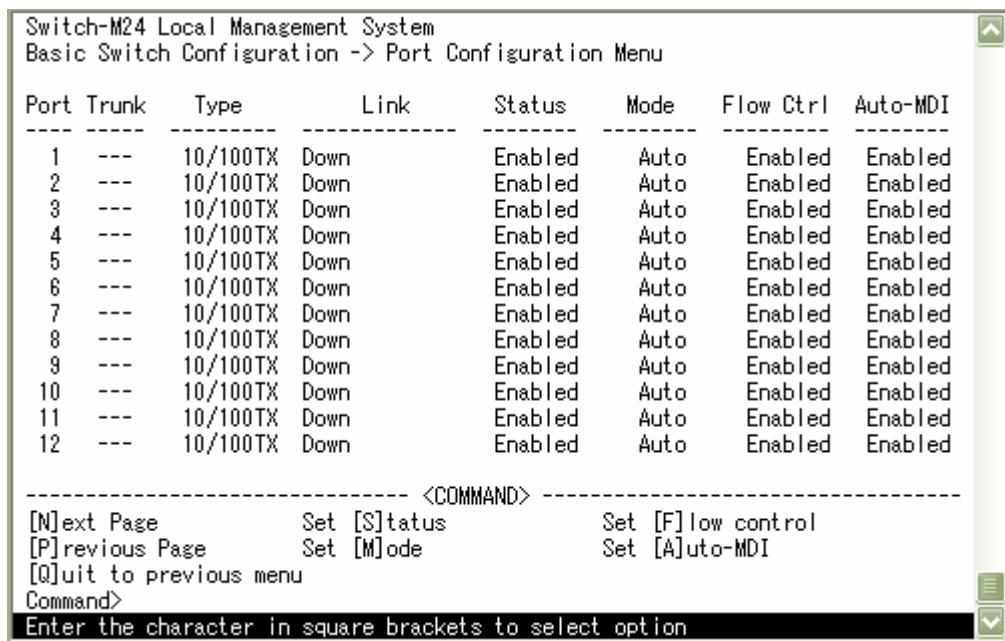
Switch-M24 Local Management System
Basic Switch Configuration -> Port Configuration Menu

| Port | Trunk | Type | Link | Status | Mode | Flow Ctrl | Auto-MDI |
|---|---|---|---|---|---|---|---|
| 1 | --- | 10/100TX | Down | Enabled | Auto | Enabled | Enabled |
| 2 | --- | 10/100TX | Down | Enabled | Auto | Enabled | Enabled |
| 3 | --- | 10/100TX | Down | Enabled | Auto | Enabled | Enabled |
| 4 | --- | 10/100TX | Down | Enabled | Auto | Enabled | Enabled |
| 5 | --- | 10/100TX | Down | Enabled | Auto | Enabled | Enabled |
| 6 | --- | 10/100TX | Down | Enabled | Auto | Enabled | Enabled |
| 7 | --- | 10/100TX | Down | Enabled | Auto | Enabled | Enabled |
| 8 | --- | 10/100TX | Down | Enabled | Auto | Enabled | Enabled |
| 9 | --- | 10/100TX | Down | Enabled | Auto | Enabled | Enabled |
| 10 | --- | 10/100TX | Down | Enabled | Auto | Enabled | Enabled |
| 11 | --- | 10/100TX | Down | Enabled | Auto | Enabled | Enabled |
| 12 | --- | 10/100TX | Down | Enabled | Auto | Enabled | Enabled |

---------------------------------- <COMMAND> ----------------------------------
[N]ext Page          Set [S]tatus          Set [F]low control
[P]revious Page          Set [M]ode          Set [A]uto-MDI
[Q]uit to previous menu
Command>
Enter the character in square brackets to select option